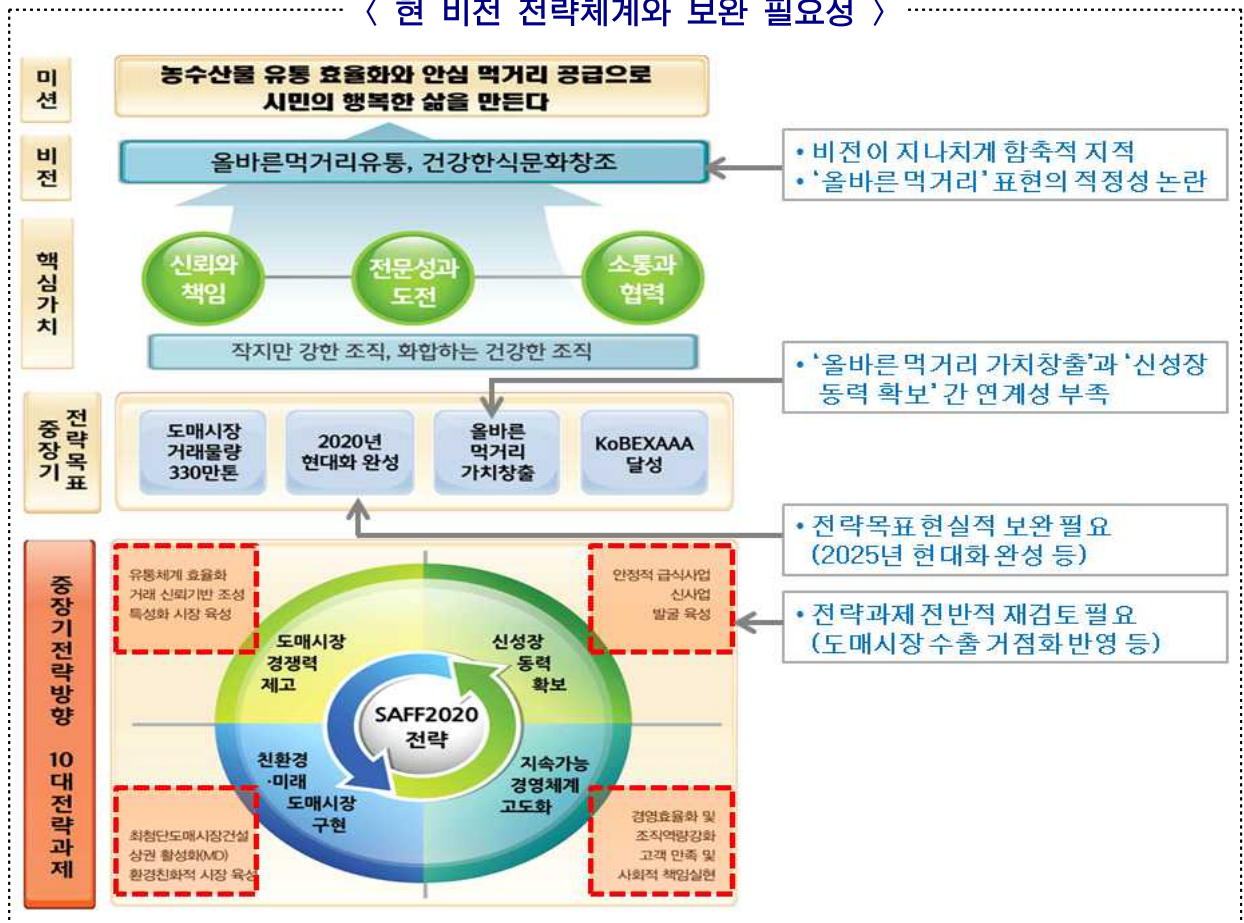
〈 현 비전 전략체계와 보완 필요성 〉

미션

농수산물 유통 효율화와 안심 먹거리 공급으로 시민의 행복한 삶을 만든다

비전

올바른먹거리유통, 건강한식문화창조

• 비전이 지나치게 함축적 지적
• '올바른 먹거리' 표현의 적정성 논란

핵심가치

신뢰와 책임

전문성과 도전

소통과 협력

작지만 강한 조직, 화합하는 건강한 조직

• '올바른 먹거리 가치창출'과 '신성장 동력 확보' 간 연계성 부족

중장기 전략목표

도매시장 거래물량 330만톤

2020년 현대화 완성

올바른 먹거리 가치창출

KoBEXAAA 달성

• 전략목표 현실적 보완 필요 (2025년 현대화 완성 등)

중장기 전략방향 10대 전략과제

유통체계 효율화
거래 신뢰기반 조성
특성화 시장 육성

안정적 급식사업
신사업
발굴 육성

• 전략과제 전반적 재검토 필요 (도매시장 수출 거점화 반영 등)

도매시장 경쟁력 제고

신성장 동력 확보

SAFF2020 전략

친환경·미래 도매시장 구현

지속가능 경영체계 고도화

최첨단도매시장건설
상권 활성화(MD)
환경친화적 시장 육성

경영효율화 및
조직역량강화
고객 만족 및
사회적 책임실현